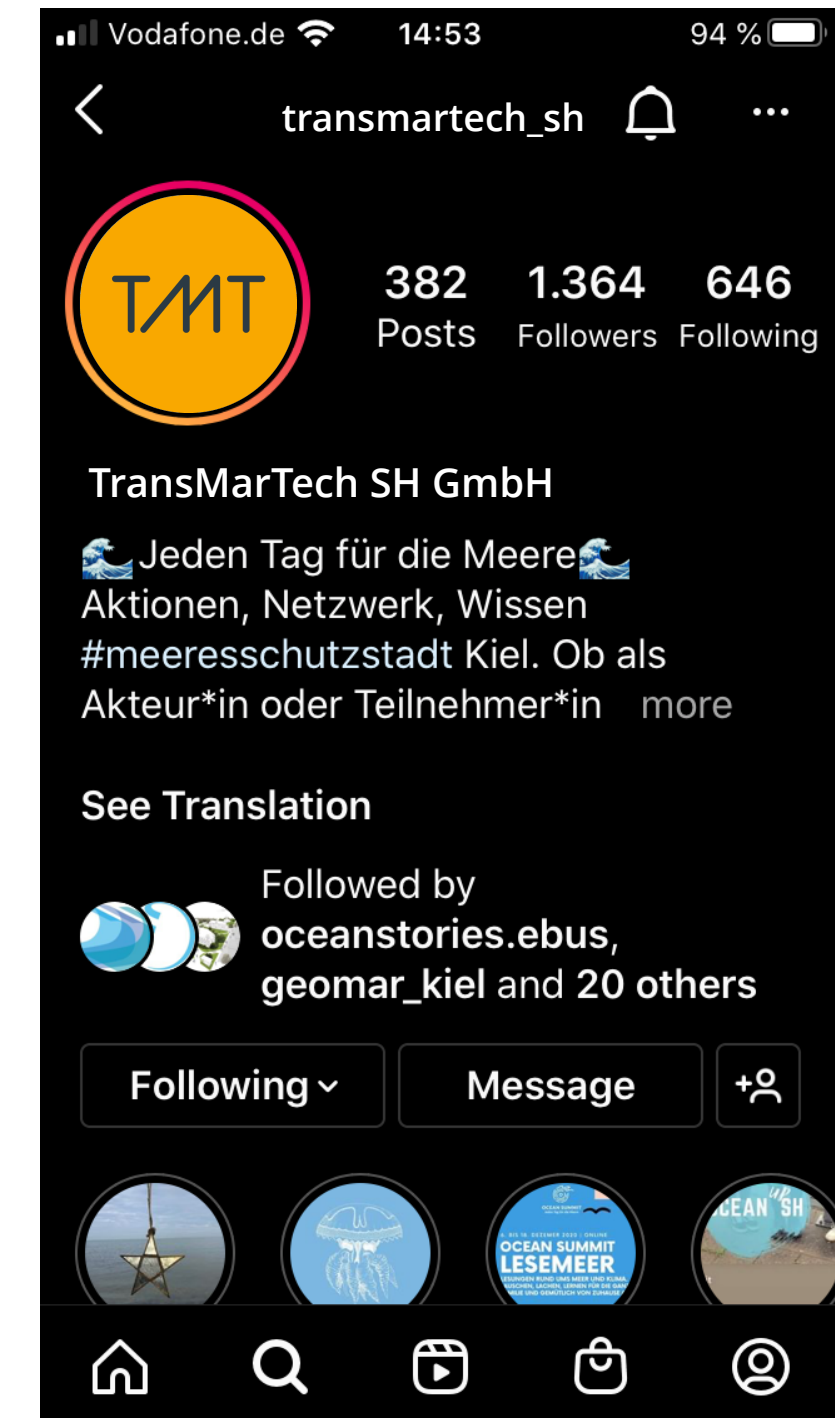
Vodafone.de 14:53 94 %

transmartech_sh

TMT

382 Posts
1.364 Followers
646 Following

TransMarTech SH GmbH

🌊Jeden Tag für die Meere🌊
Aktionen, Netzwerk, Wissen
#meeresschutzstadt Kiel. Ob als Akteur*in oder Teilnehmer*in more

See Translation

Followed by oceanstories.ebus, geomar_kiel and 20 others

Following
Message

OCEAN SUMMIT
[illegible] DEZEMBER 2020 | ONLINE
OCEAN SUMMIT
LESEMEER
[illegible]

CEAN SH